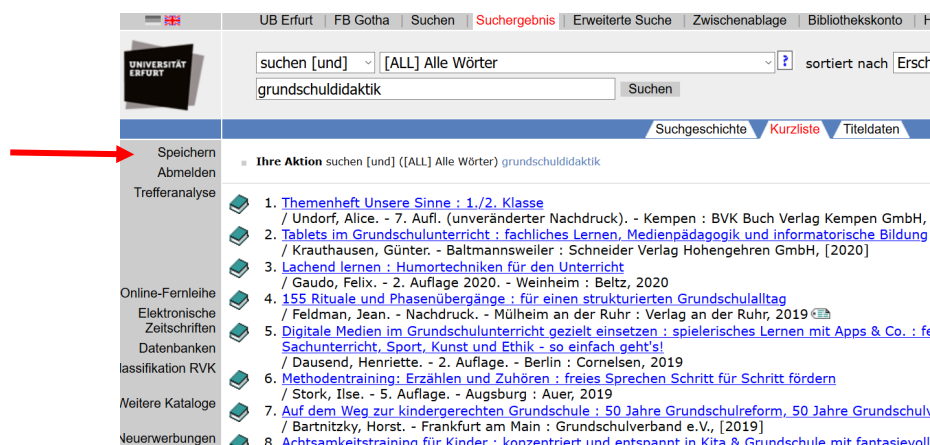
UB Erfurt | FB Gotha | Suchen | Suchergebnis | Erweiterte Suche | Zwischenablage | Bibliothekskonto | H

UNIVERSITÄT ERFURT

suchen [und] [ALL] Alle Wörter ? sortiert nach Ersch

grundschuldidaktik Suchen

Suchgeschichte | Kurzliste | Titeldaten

Speichern
Abmelden
Trefferanalyse

Online-Fernleihe
Elektronische Zeitschriften
Datenbanken
lassifikation RVK
Weitere Kataloge
Neuerwerbungen

Ihre Aktion suchen [und] ([ALL] Alle Wörter) grundschuldidaktik

1. Themenheft Unsere Sinne : 1./2. Klasse
/ Undorf, Alice. - 7. Aufl. (unveränderter Nachdruck). - Kempen : BVK Buch Verlag Kempen GmbH,
2. Tablets im Grundschulunterricht : fachliches Lernen, Medienpädagogik und informatorische Bildung
/ Krauthausen, Günter. - Baltmannsweiler : Schneider Verlag Hohengehren GmbH, [2020]
3. Lachend lernen : Humortechniken für den Unterricht
/ Gaudo, Felix. - 2. Auflage 2020. - Weinheim : Beltz, 2020
4. 155 Rituale und Phasenübergänge : für einen strukturierten Grundschulalltag
/ Feldman, Jean. - Nachdruck. - Mülheim an der Ruhr : Verlag an der Ruhr, 2019
5. Digitale Medien im Grundschulunterricht gezielt einsetzen : spielerisches Lernen mit Apps & Co. : fe Sachunterricht, Sport, Kunst und Ethik - so einfach geht's!
/ Dausend, Henriette. - 2. Auflage. - Berlin : Cornelsen, 2019
6. Methodentraining: Erzählen und Zuhören : freies Sprechen Schritt für Schritt fördern
/ Stork, Ilse. - 5. Auflage. - Augsburg : Auer, 2019
7. Auf dem Weg zur kindergerechten Grundschule : 50 Jahre Grundschulreform, 50 Jahre Grundschulv
/ Bartnitzky, Horst. - Frankfurt am Main : Grundschulverband e.V., [2019]
8. Achtsamkeitstraining für Kinder : konzentriert und entspannt in Kita & Grundschule mit fantasievoll